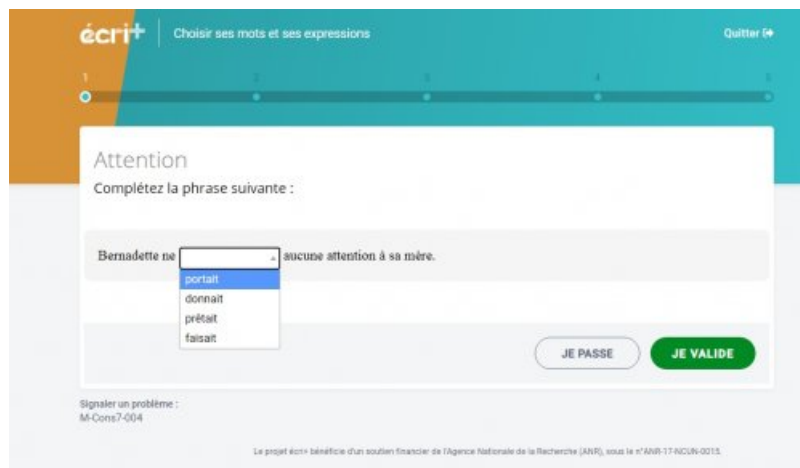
écri+ Choisir ses mots et ses expressions

Quitter

1 2 3 4 5

Attention

Complétez la phrase suivante :

Bernadette ne [ ] aucune attention à sa mère.

portait
donnait
prêtait
faisait

JE PASSE

JE VALIDE

Signaler un problème :
M-Cons7-004

Le projet écri+ bénéficie d'un soutien financier de l'Agence Nationale de la Recherche (ANR), sous le n°ANR-17-NCUN-0015.